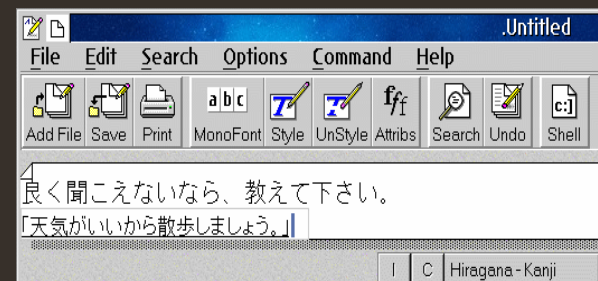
.Untitled

File Edit Search Options Command Help

Add File Save Print abc MonoFont Style UnStyle Attribs Search Undo c:] Shell

良く聞こえないなら、教えて下さい。

「天気がいいから散歩しましょう。」

I C Hiragana - Kanji